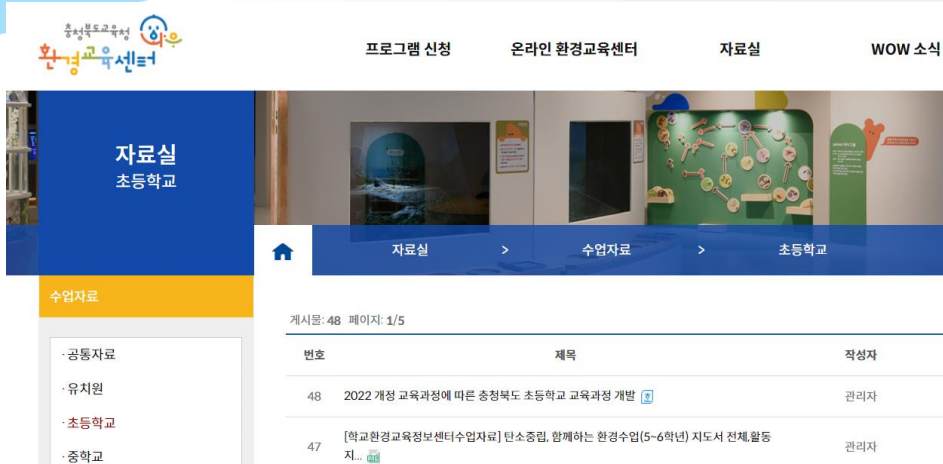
충청북도교육청 와우 환경교육센터

프로그램 신청 온라인 환경교육센터 자료실 WOW 소식

자료실
초등학교

자료실 > 수업자료 > 초등학교

수업자료

· 공통자료
· 유치원
· 초등학교
· 중학교

게시물: 48 페이지: 1/5

| 번호 | 제목 | 작성자 |
|---|---|---|
| 48 | 2022 개정 교육과정에 따른 충청북도 초등학교 교육과정 개발 | 관리자 |
| 47 | [학교환경교육정보센터수업자료] 탄소중립, 함께하는 환경수업(5~6학년) 지도서 전체,활동지... | 관리자 |